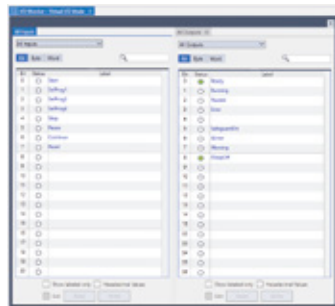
I/O Monitor - Virtual I/O Mode

All Inputs

Bit Byte Word

| Bit | Status | Label |
|---|---|---|
| 0 | | Start |
| 1 | | SelProg1 |
| 2 | | SelProg2 |
| 3 | | SelProg4 |
| 4 | | Stop |
| 5 | | Pause |
| 6 | | Continue |
| 7 | | Reset |
| 8 | | |
| 9 | | |
| 10 | | |
| 11 | | |
| 12 | | |
| 13 | | |
| 14 | | |
| 15 | | |
| 16 | | |
| 17 | | |
| 18 | | |
| 19 | | |
| 20 | | |
| 21 | | |

Show labeled only Hexadecimal Values

Set Reset

All Outputs

Bit Byte Word

| Bit | Status | Label |
|---|---|---|
| 0 | | Ready |
| 1 | | Running |
| 2 | | Paused |
| 3 | | Error |
| 4 | | |
| 5 | | |
| 6 | | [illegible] |
| 7 | | Error |
| 8 | | Warning |
| 9 | | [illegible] |
| 10 | | |
| 11 | | |
| 12 | | |
| 13 | | |
| 14 | | |
| 15 | | |
| 16 | | |
| 17 | | |
| 18 | | |
| 19 | | |
| 20 | | |
| 21 | | |

Show labeled only Hexadecimal Values

Set Reset